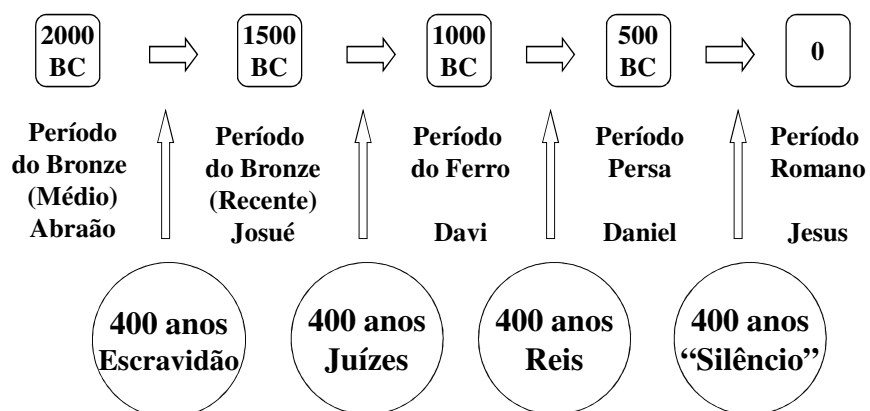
2000 BC

1500 BC

1000 BC

500 BC

0

Período do Bronze (Médio) Abraão

Período do Bronze (Recente) Josué

Período do Ferro

Davi

Período Persa

Daniel

Período Romano

Jesus

400 anos Escravidão

400 anos Juízes

400 anos Reis

400 anos "Silêncio"